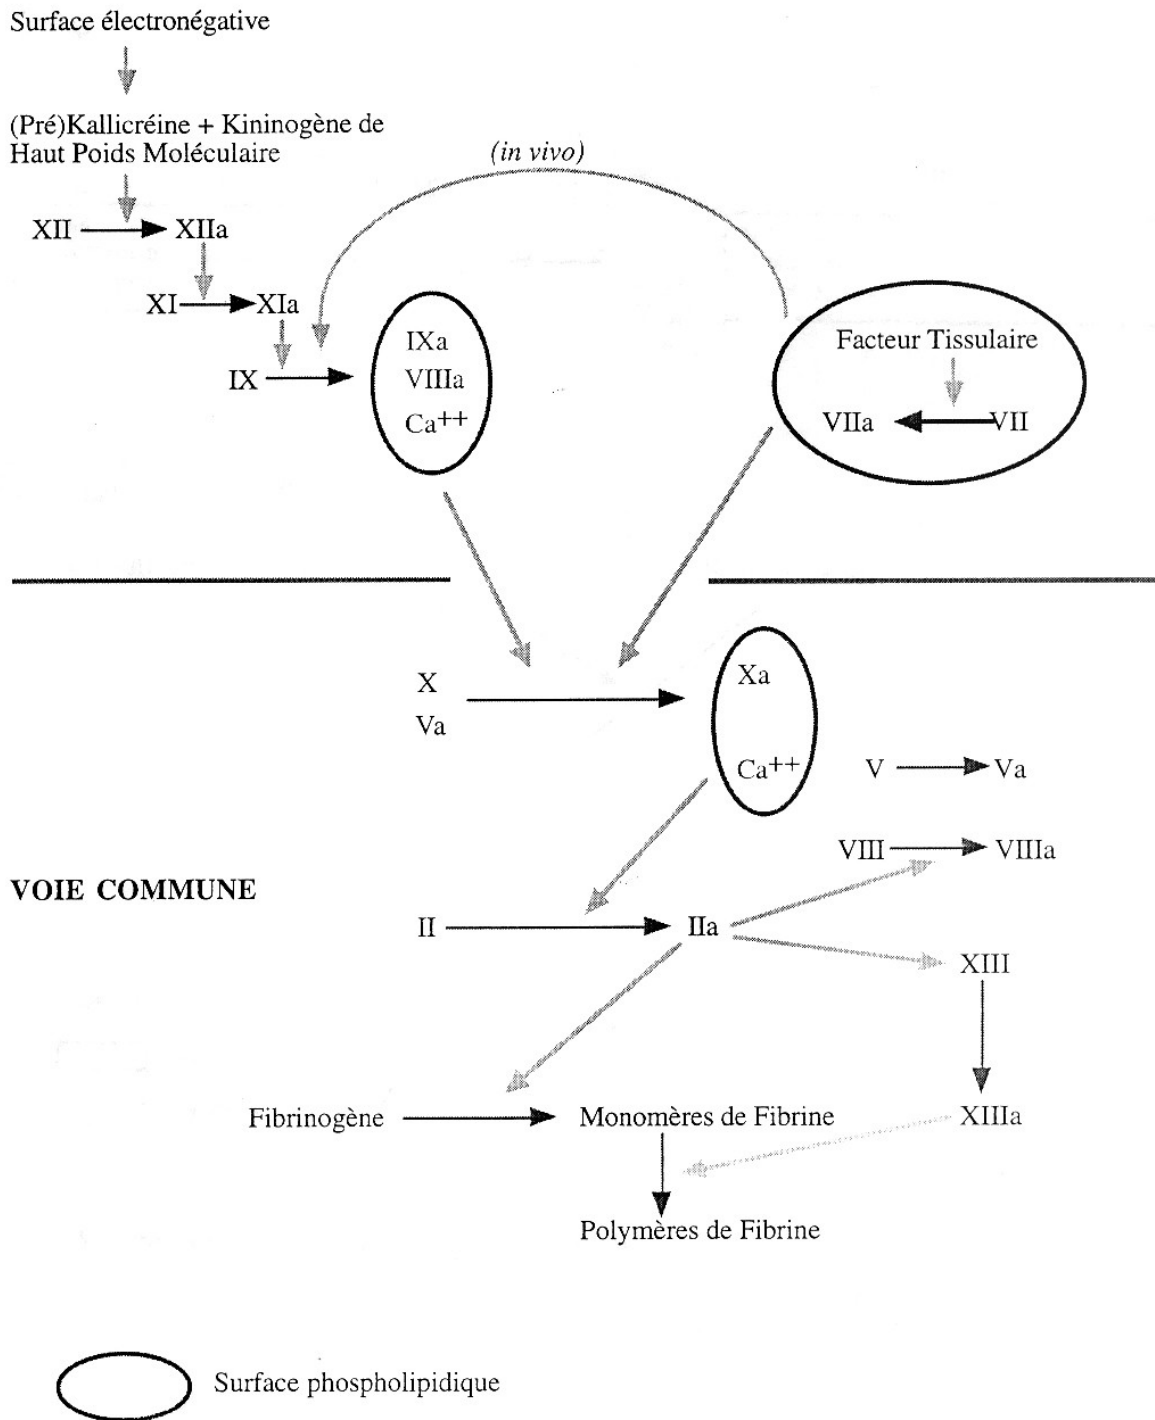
Surface électronégative

(Pré)Kallicréine + Kininogène de Haut Poids Moléculaire

(in vivo)

XII → XIIa

XI → XIa

IX →

IXa
VIIIa
$Ca^{++}$

Facteur Tissulaire

VIIa ← VII

X
Va

Xa

$Ca^{++}$

V → Va

VIII → VIIIa

VOIE COMMUNE

II → IIa

XIII

Fibrinogène → Monomères de Fibrine

XIIIa

Polymères de Fibrine

Surface phospholipidique